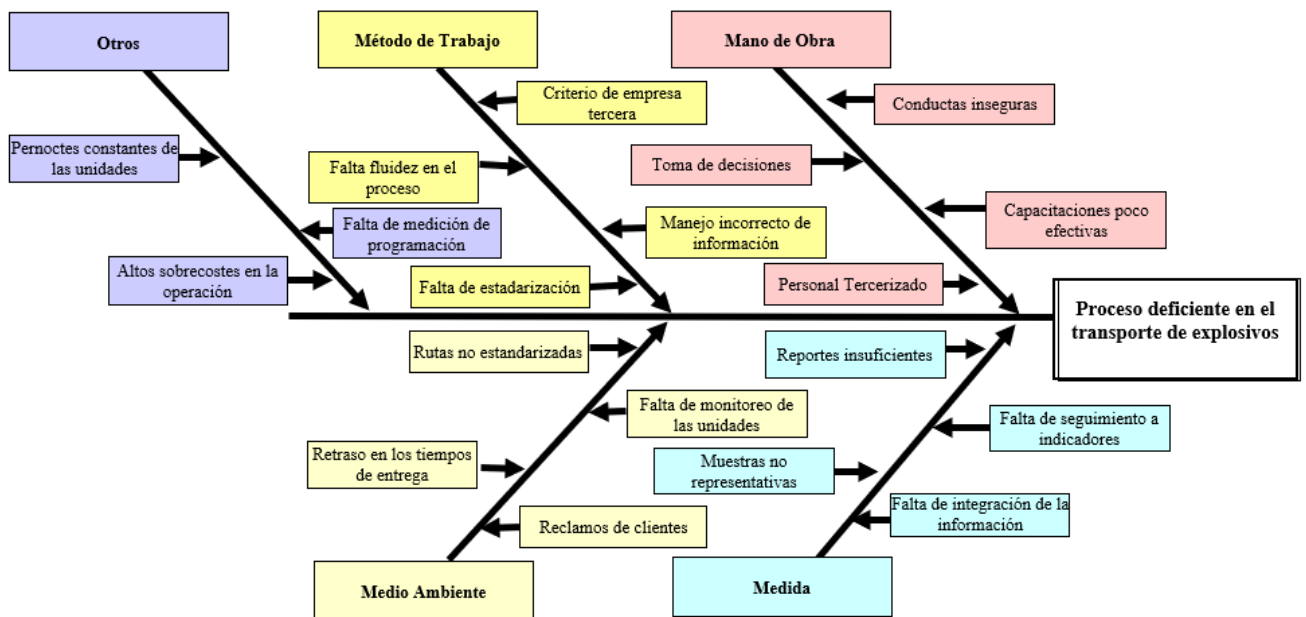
Otros

Pernoctes constantes de las unidades

Falta de medición de programación

Altos sobrecostes en la operación

Método de Trabajo

Criterio de empresa tercera

Falta fluidez en el proceso

Manejo incorrecto de información

Falta de estadarización

Mano de Obra

Conductas inseguras

Toma de decisiones

Capacitaciones poco efectivas

Personal Tercerizado

Proceso deficiente en el transporte de explosivos

Rutas no estandarizadas

Falta de monitoreo de las unidades

Retraso en los tiempos de entrega

Reclamos de clientes

Medio Ambiente

Reportes insuficientes

Falta de seguimiento a indicadores

Muestras no representativas

Falta de integración de la información

Medida